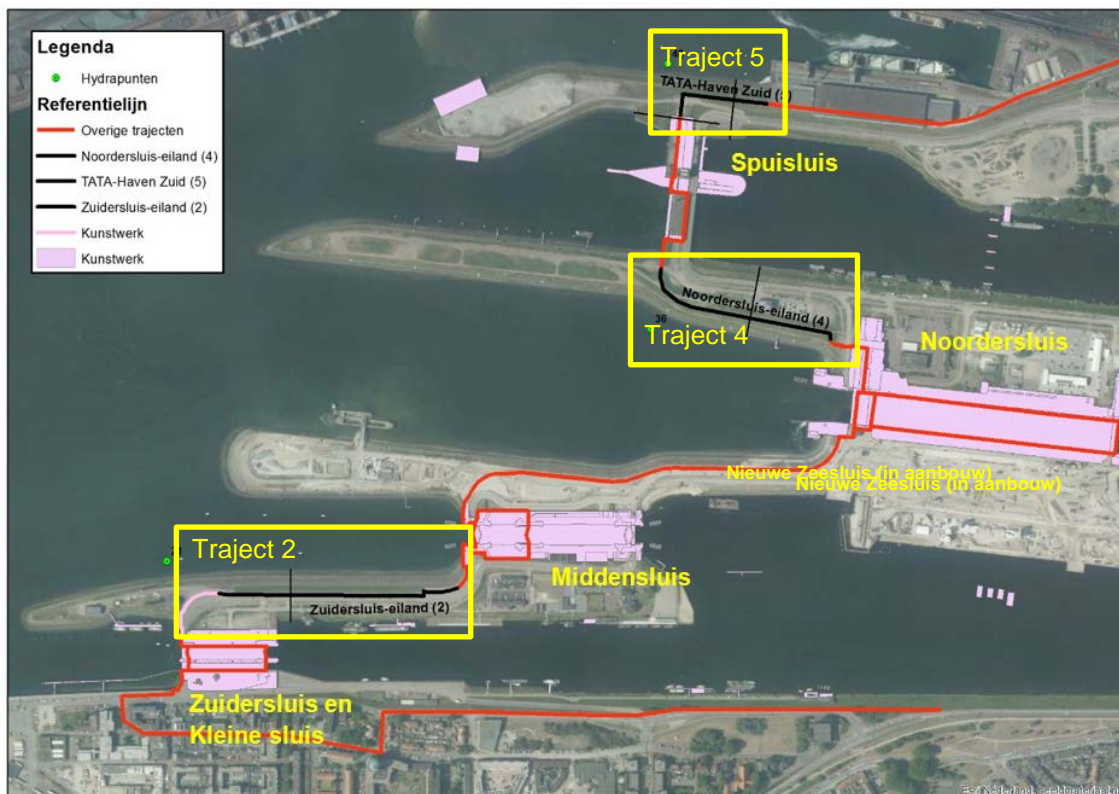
Legenda
Hydrapunten
Referentielijn
Overige trajecten
Noordersluis-eiland (4)
TATA-Haven Zuid (5)
Zuidersluis-eiland (2)
Kunstwerk
Kunstwerk

Traject 5
TATA-Haven Zuid (5)
Spuisluis

Noordersluis-eiland (4)
36
Traject 4
Noordersluis

Nieuwe Zeesluis (in aanbouw)
Nieuwe Zeesluis (in aanbouw)

Traject 2
31
Zuidersluis-eiland (2)
Middensluis

Zuidersluis en Kleine sluis

Esri Nederland, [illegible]